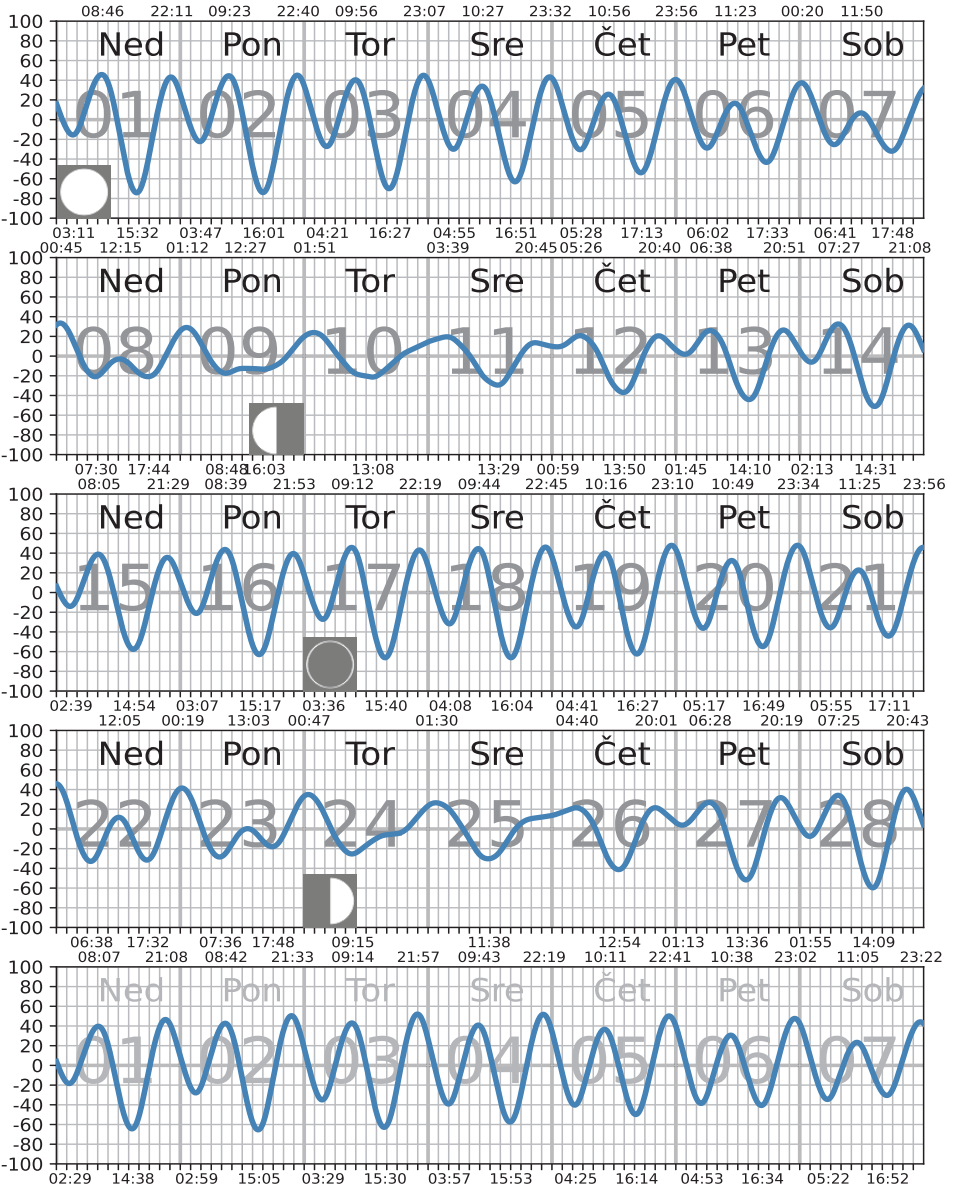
08:46 22:11 09:23 22:40 09:56 23:07 10:27 23:32 10:56 23:56 11:23 00:20 11:50

100
80
60
40
20
0
-20
-40
-60
-80
-100

Ned Pon Tor Sre Čet Pet Sob

01 02 03 04 05 06 07

03:11 15:32 03:47 16:01 04:21 16:27 04:55 16:51 05:28 17:13 06:02 17:33 06:41 17:48

00:45 12:15 01:12 12:27 01:51 03:39 20:45 05:26 20:40 06:38 20:51 07:27 21:08

100
80
60
40
20
0
-20
-40
-60
-80
-100

Ned Pon Tor Sre Čet Pet Sob

08 09 10 11 12 13 14

07:30 17:44 08:48 16:03 13:08 13:29 00:59 13:50 01:45 14:10 02:13 14:31

08:05 21:29 08:39 21:53 09:12 22:19 09:44 22:45 10:16 23:10 10:49 23:34 11:25 23:56

100
80
60
40
20
0
-20
-40
-60
-80
-100

Ned Pon Tor Sre Čet Pet Sob

15 16 17 18 19 20 21

02:39 14:54 03:07 15:17 03:36 15:40 04:08 16:04 04:41 16:27 05:17 16:49 05:55 17:11

12:05 00:19 13:03 00:47 01:30 04:40 20:01 06:28 20:19 07:25 20:43

100
80
60
40
20
0
-20
-40
-60
-80
-100

Ned Pon Tor Sre Čet Pet Sob

22 23 24 25 26 27 28

06:38 17:32 07:36 17:48 09:15 11:38 12:54 01:13 13:36 01:55 14:09

08:07 21:08 08:42 21:33 09:14 21:57 09:43 22:19 10:11 22:41 10:38 23:02 11:05 23:22

100
80
60
40
20
0
-20
-40
-60
-80
-100

Ned Pon Tor Sre Čet Pet Sob

01 02 03 04 05 06 07

02:29 14:38 02:59 15:05 03:29 15:30 03:57 15:53 04:25 16:14 04:53 16:34 05:22 16:52